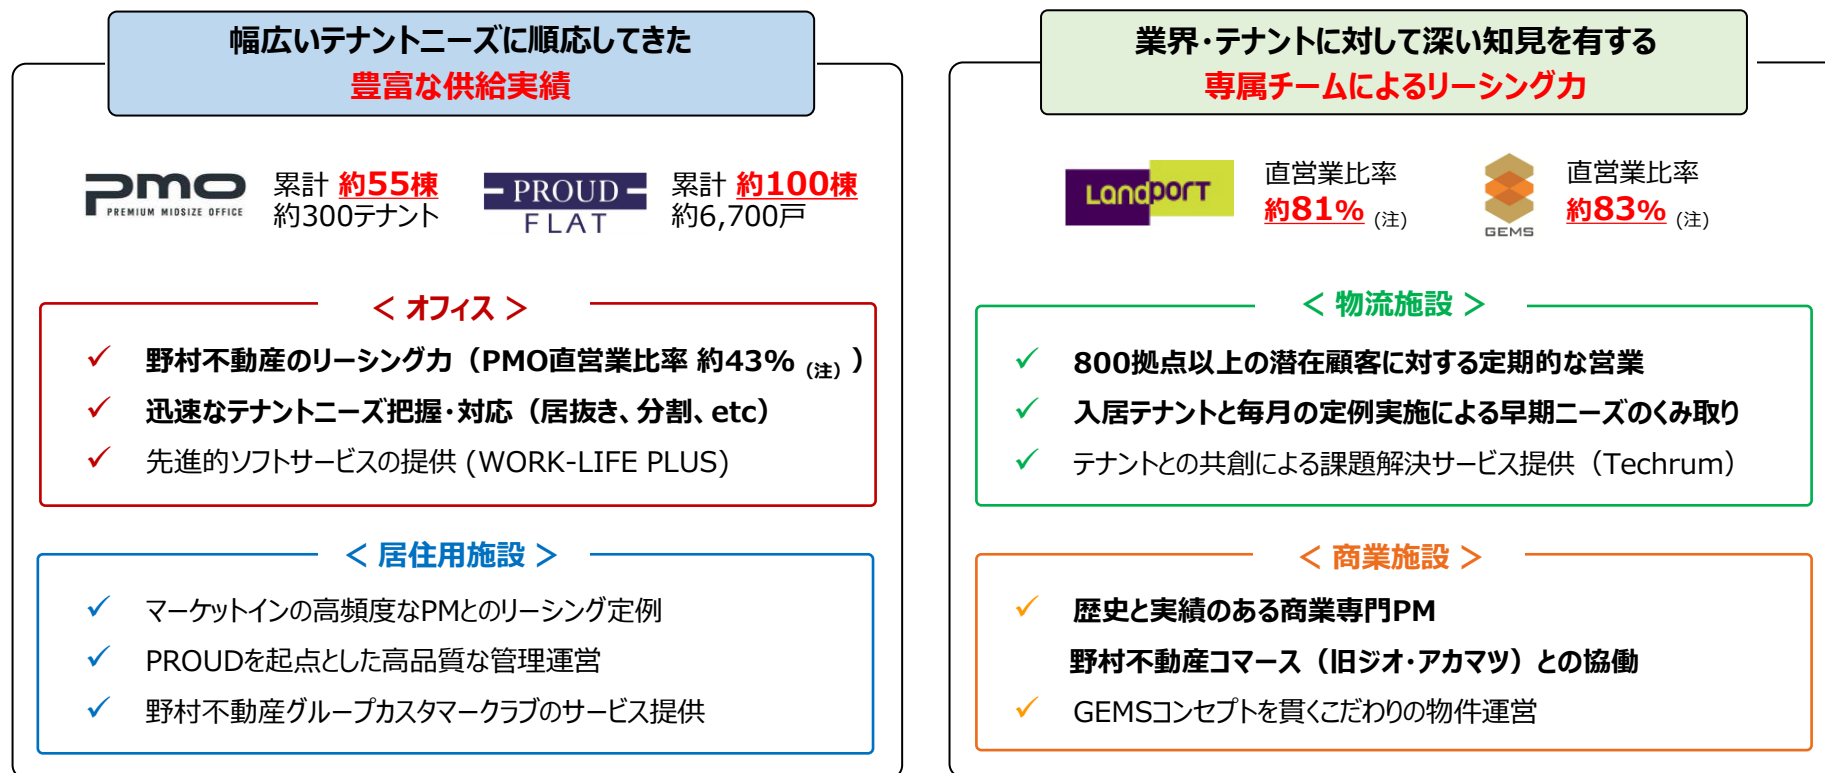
幅広いテナントニーズに順応してきた
豊富な供給実績

pmo PREMIUM MIDSIZE OFFICE
累計 約55棟
約300テナント

PROUD FLAT
累計 約100棟
約6,700戸

< オフィス >

✓ 野村不動産のリーシング力（PMO直営業比率 約43% (注)）
✓ 迅速なテナントニーズ把握・対応（居抜き、分割、etc）
✓ 先進的ソフトサービスの提供 (WORK-LIFE PLUS)

< 居住用施設 >

✓ マーケットインの高頻度なPMとのリーシング定例
✓ PROUDを起点とした高品質な管理運営
✓ 野村不動産グループカスタマークラブのサービス提供

業界・テナントに対して深い知見を有する
専属チームによるリーシング力

Landport
直営業比率
約81% (注)

GEMS
直営業比率
約83% (注)

< 物流施設 >

✓ 800拠点以上の潜在顧客に対する定期的な営業
✓ 入居テナントと毎月の定例実施による早期ニーズのくみ取り
✓ テナントとの共創による課題解決サービス提供（Techrum）

< 商業施設 >

✓ 歴史と実績のある商業専門PM
野村不動産コマース（旧ジオ・アカマツ）との協働
✓ GEMSコンセプトを貫くこだわりの物件運営